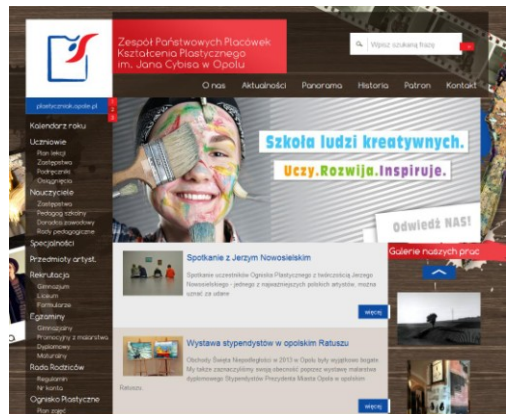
Zespół Państwowych Placówek Kształcenia Plastycznego im. Jana Cybisa w Opolu

Wpisz szukaną frazę

O nas Aktualności Panorama Historia Patron Kontakt

plastycznyopole.pl

Kalendarz roku
Uczniowie
Plan lekcji
Zastępstwa
Podręczniki
Osiągnięcia
Nauczyciele
Zastępstwa
Pedagog szkolny
Doradca zawodowy
Rady pedagogiczne
Specjalności
Przedmioty artyst.
Rekrutacja
Gimnazjum
Liceum
Formularze
Egzaminy
Gimnazjalny
Promocyjny z malarstwa
Dyplomowy
Maturalny
Rada Rodziców
Regulamin
Nr konta
Ognisko Plastyczne
Plan zajęć

Szkoła ludzi kreatywnych.
Uczy.Rozwija.Inspiruje.

Odwiedź NAS!

Galerie naszych prac

Spotkanie z Jerzym Nowosielskim

Spotkanie uczestników Ogniska Plastycznego z twórczością Jerzego Nowosielskiego - jednego z najważniejszych polskich artystów, można uznać ze sobie

więcej

Wystawa stypendystów w opolskim Ratuszu

Obchody Święta Niepodległości w 2013 w Opolu były wyjątkowo bogate. My także zaprezentowaliśmy swoją obecność poprzez wystawę malarstwa dyplomowego Stypendystów Prezydenta Miasta Opola w opolskim Ratuszu.

więcej